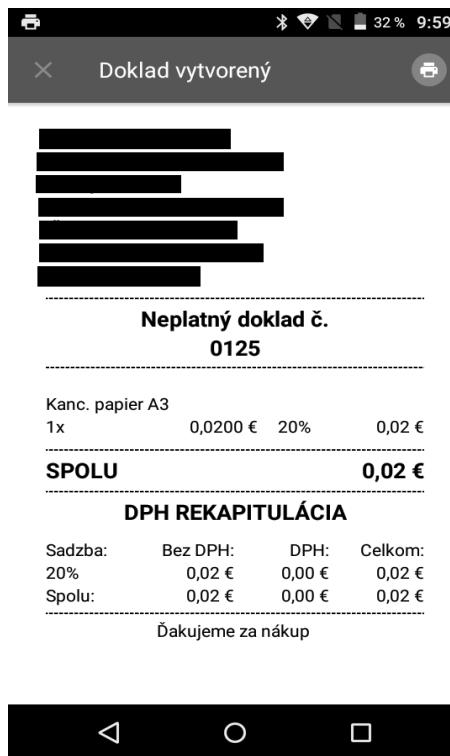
32 % 9:59

Doklad vytvorený

Neplatný doklad č.
0125

Kanc. papier A3
1x 0,0200 € 20% 0,02 €

SPOLU 0,02 €

DPH REKAPITULÁCIA

| Sadzba: | Bez DPH: | DPH: | Celkom: |
|---|---|---|---|
| 20% | 0,02 € | 0,00 € | 0,02 € |
| Spolu: | 0,02 € | 0,00 € | 0,02 € |

Ďakujeme za nákup